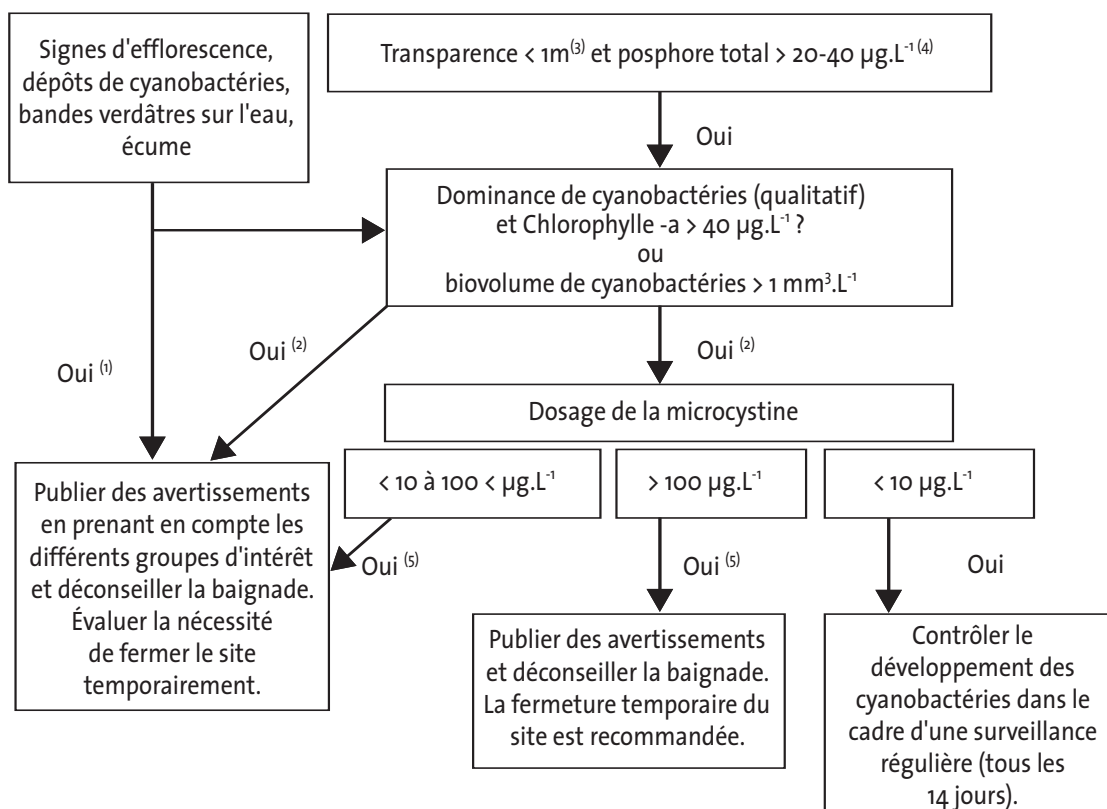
Signes d'efflorescence, dépôts de cyanobactéries, bandes verdâtres sur l'eau, écume

Transparence < 1m$^{(3)}$ et posphore total > 20-40 µg.L$^{-1\,(4)}$

Oui

Dominance de cyanobactéries (qualitatif) et Chlorophylle -a > 40 µg.L$^{-1}$ ?
ou
biovolume de cyanobactéries > 1 mm$^{3}$.L$^{-1}$

Oui $^{(1)}$

Oui $^{(2)}$

Oui $^{(2)}$

Dosage de la microcystine

< 10 à 100 < µg.L$^{-1}$

> 100 µg.L$^{-1}$

< 10 µg.L$^{-1}$

Publier des avertissements en prenant en compte les différents groupes d'intérêt et déconseiller la baignade. Évaluer la nécessité de fermer le site temporairement.

Oui $^{(5)}$

Oui $^{(5)}$

Oui

Publier des avertissements et déconseiller la baignade. La fermeture temporaire du site est recommandée.

Contrôler le développement des cyanobactéries dans le cadre d'une surveillance régulière (tous les 14 jours).